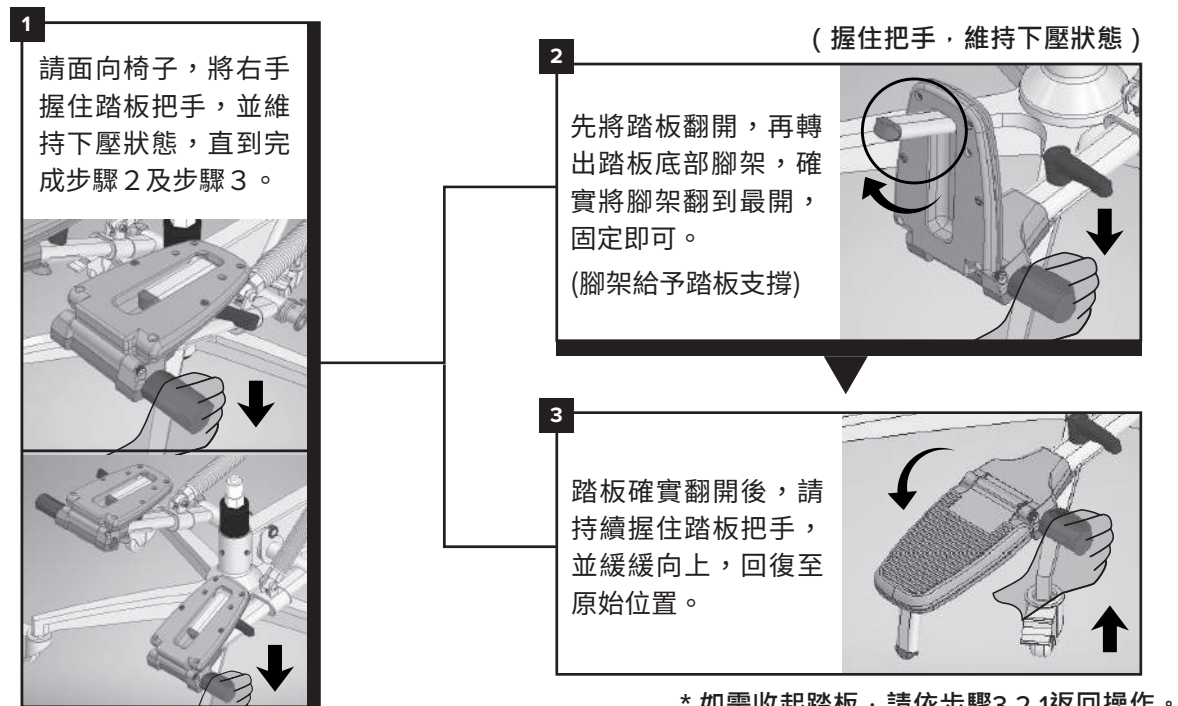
1

請面向椅子，將右手握住踏板把手，並維持下壓狀態，直到完成步驟2及步驟3。

（握住把手，維持下壓狀態）

2

先將踏板翻開，再轉出踏板底部腳架，確實將腳架翻到最開，固定即可。

(腳架給予踏板支撐)

3

踏板確實翻開後，請持續握住踏板把手，並緩緩向上，回復至原始位置。

* 如需收起踏板，請依步驟3.2.1返回操作。